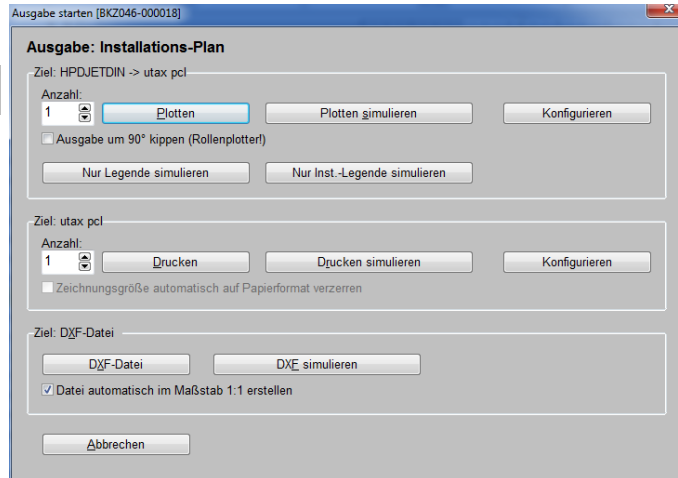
Ausgabe starten [BKZ046-000018]

Ausgabe: Installations-Plan

Ziel: HPDJETDIN -> utax pcl

Anzahl:
1
Plotten
Plotten simulieren
Konfigurieren
Ausgabe um 90° kippen (Rollenplotter!)
Nur Legende simulieren
Nur Inst.-Legende simulieren

Ziel: utax pcl

Anzahl:
1
Drucken
Drucken simulieren
Konfigurieren
Zeichnungsgröße automatisch auf Papierformat verzerren

Ziel: DXF-Datei

DXF-Datei
DXF simulieren
Datei automatisch im Maßstab 1:1 erstellen

Abbrechen